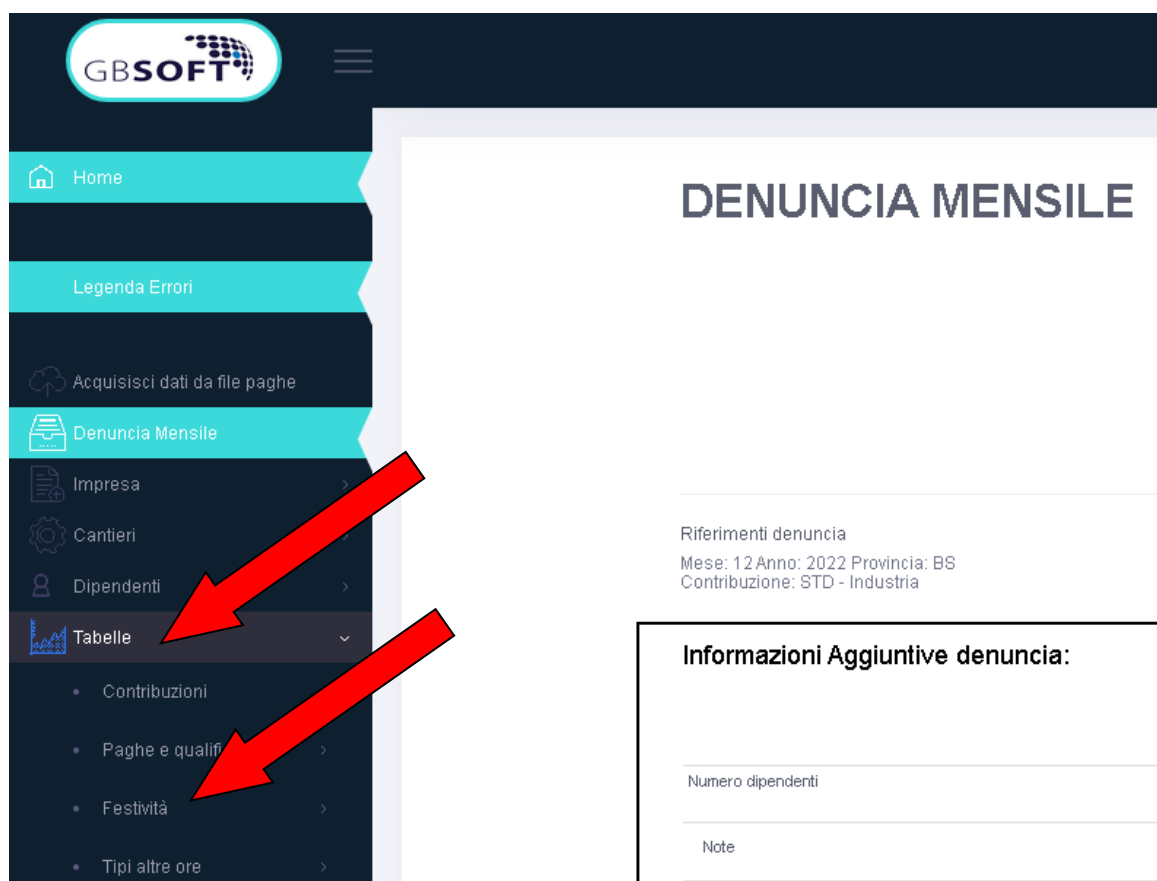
GBSOFT

Home

Legenda Errori

Acquisisci dati da file paghe

Denuncia Mensile

Impresa

Cantieri

Dipendenti

Tabelle

Contribuzioni

Paghe e qualif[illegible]

Festività

Tipi altre ore

DENUNCIA MENSILE

Riferimenti denuncia

Mese: 12 Anno: 2022 Provincia: BS
Contribuzione: STD - Industria

Informazioni Aggiuntive denuncia:

Numero dipendenti

Note